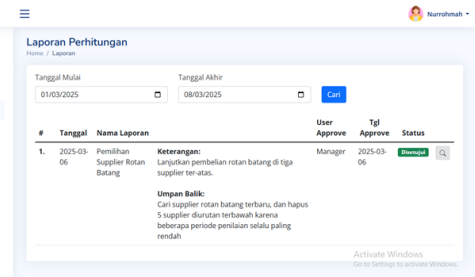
Nurrohmah

Laporan Perhitungan

Home / Laporan

Tanggal Mulai

01/03/2025

Tanggal Akhir

08/03/2025

Cari

| # | Tanggal | Nama Laporan | | User Approve | Tgl Approve | Status |
|---|---|---|---|---|---|---|
| 1. | 2025-03-06 | Pemilihan Supplier Rotan Batang | **Keterangan:** Lanjutkan pembelian rotan batang di tiga supplier ter-atas. **Umpan Balik:** Cari supplier rotan batang terbaru, dan hapus 5 supplier diurutan terbawah karena beberapa periode penilaian selalu paling rendah | Manager | 2025-03-06 | Disetujui |

Activate Windows
Go to Settings to activate Windows.